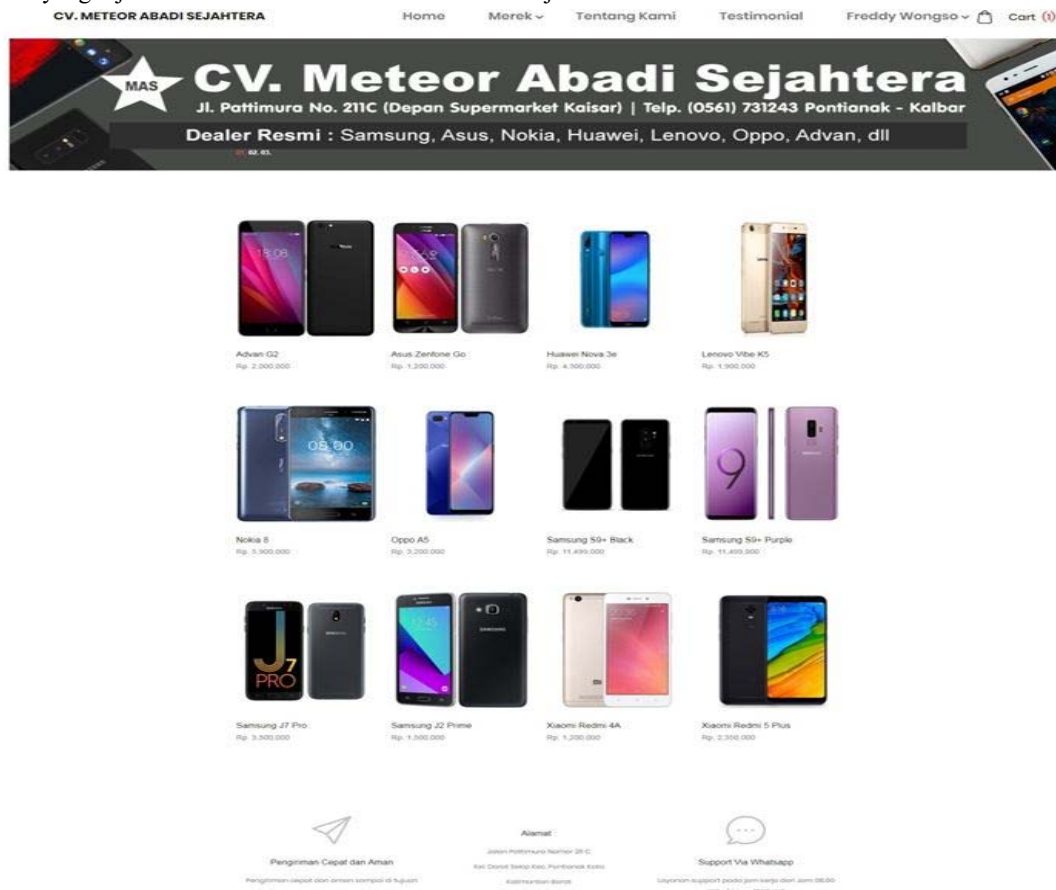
CV. METEOR ABADI SEJAHTERA Home Merek Tentang Kami Testimonial Freddy Wongso Cart (1)

MAS CV. Meteor Abadi Sejahtera
Jl. Pattimura No. 211C (Depan Supermarket Kaisar) | Telp. (0561) 731243 Pontianak - Kalbar
Dealer Resmi : Samsung, Asus, Nokia, Huawei, Lenovo, Oppo, Advan, dll

Advan G2
Rp. 2.000.000

Asus Zenfone Go
Rp. 1.200.000

Huawei Nova 3e
Rp. 4.500.000

Lenovo Vibe K5
Rp. 1.900.000

Nokia 8
Rp. 5.900.000

Oppo A5
Rp. 3.200.000

Samsung S9+ Black
Rp. 11.499.000

Samsung S9+ Purple
Rp. 11.499.000

Samsung J7 Pro
Rp. 3.500.000

Samsung J2 Prime
Rp. 1.500.000

Xiaomi Redmi 4A
Rp. 1.200.000

Xiaomi Redmi 5 Plus
Rp. 2.300.000

Pengiriman Cepat dan Aman
Pengiriman cepat dan aman sampai di tujuan

Alamat :
Jalan Pattimura Nomor 211 C
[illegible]
Kalimantan Barat

Support Via Whatsapp
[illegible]